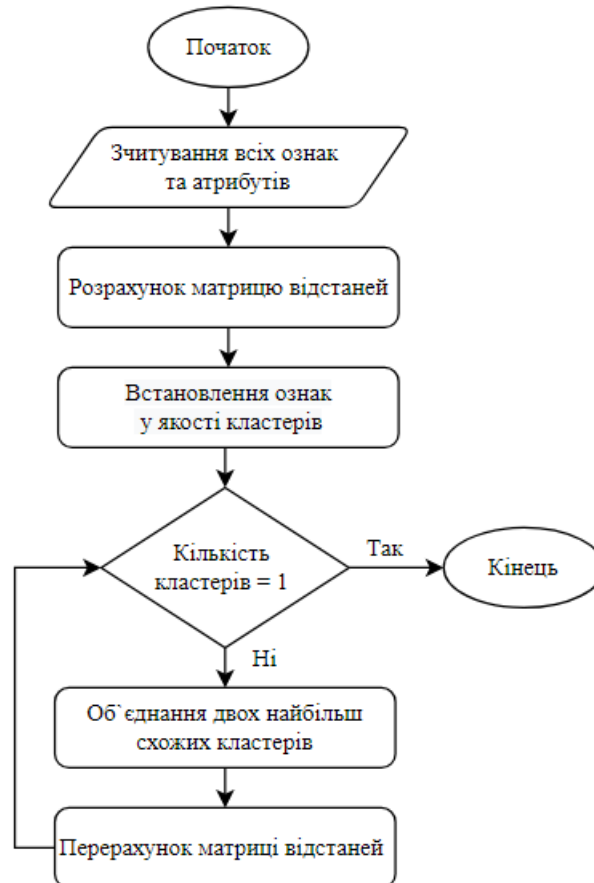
Початок

Зчитування всіх ознак та атрибутів

Розрахунок матрицю відстаней

Встановлення ознак у якості кластерів

Кількість кластерів = 1

Так

Кінець

Ні

Об`єднання двох найбільш схожих кластерів

Перерахунок матриці відстаней